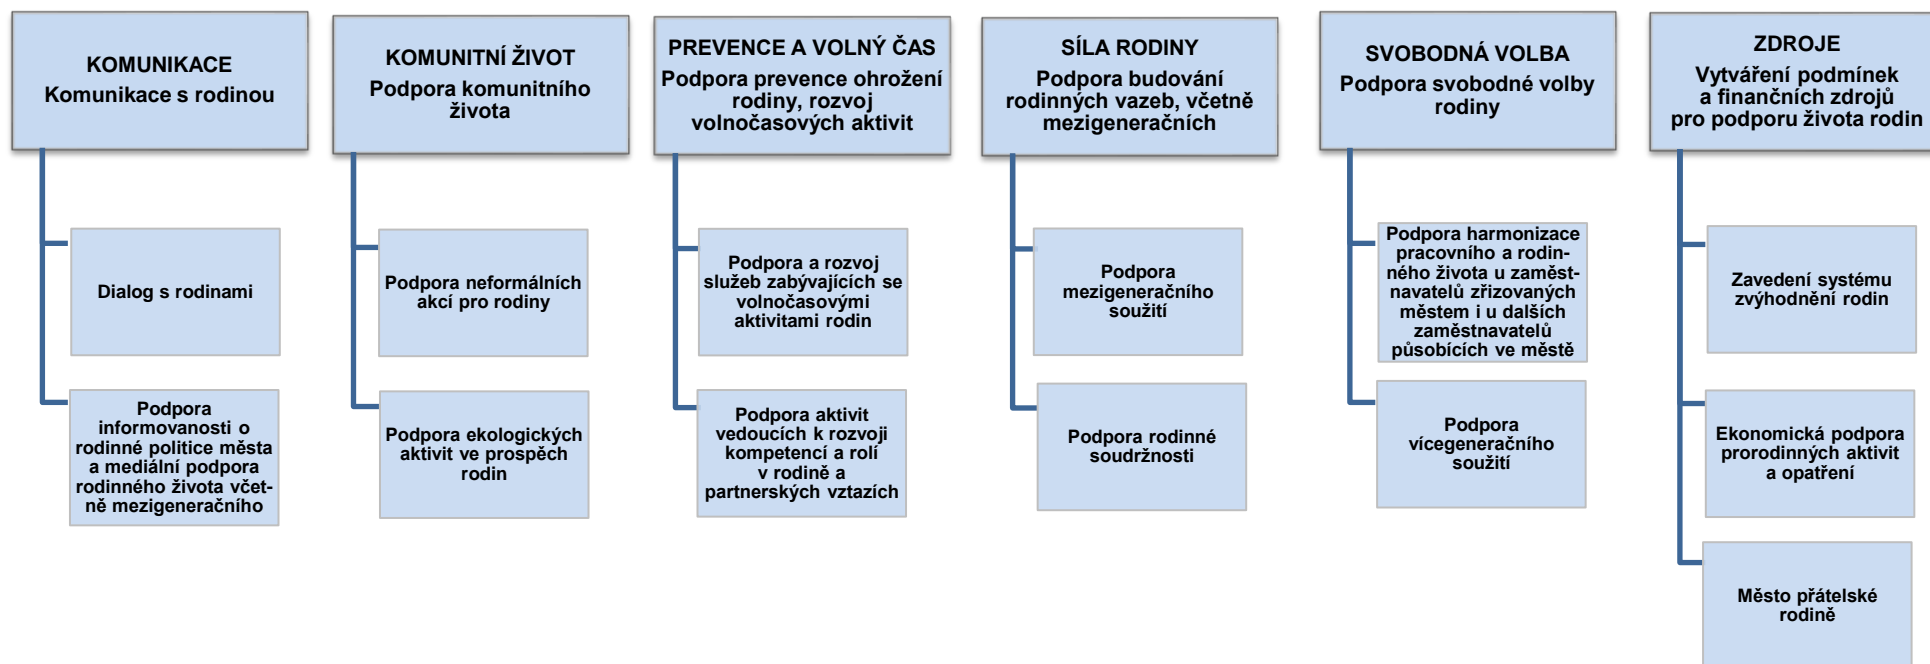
KOMUNIKACE
Komunikace s rodinou

Dialog s rodinami

Podpora informovanosti o rodinné politice města a mediální podpora rodinného života včetně mezigeneračního

KOMUNITNÍ ŽIVOT
Podpora komunitního života

Podpora neformálních akcí pro rodiny

Podpora ekologických aktivit ve prospěch rodin

PREVENCE A VOLNÝ ČAS
Podpora prevence ohrožení rodiny, rozvoj volnočasových aktivit

Podpora a rozvoj služeb zabývajících se volnočasovými aktivitami rodin

Podpora aktivit vedoucích k rozvoji kompetencí a rolí v rodině a partnerských vztazích

SÍLA RODINY
Podpora budování rodinných vazeb, včetně mezigeneračních

Podpora mezigeneračního soužití

Podpora rodinné soudržnosti

SVOBODNÁ VOLBA
Podpora svobodné volby rodiny

Podpora harmonizace pracovního a rodinného života u zaměstnavatelů zřizovaných městem i u dalších zaměstnavatelů působících ve městě

Podpora vícegeneračního soužití

ZDROJE
Vytváření podmínek a finančních zdrojů pro podporu života rodin

Zavedení systému zvýhodnění rodin

Ekonomická podpora prorodinných aktivit a opatření

Město přátelské rodině